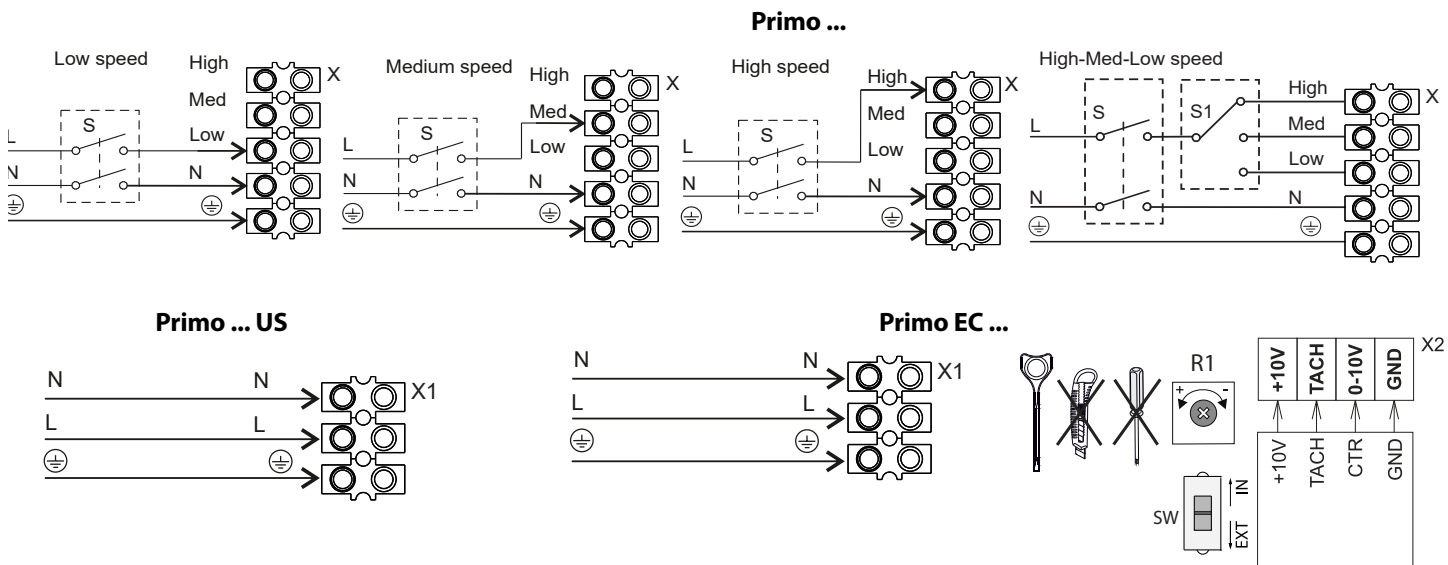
Primo ...

Low speed
High
Med
Low
S
L
N
N
X

Medium speed
High
Med
Low
S
L
N
N
X

High speed
High
Med
Low
S
L
N
N
X

High-Med-Low speed
S
S1
High
Med
Low
L
N
N
X

Primo ... US

N
N
L
L
X1

Primo EC ...

N
N
L
L
X1

R1
+
-

| +10V | TACH | 0-10V | GND |
|---|---|---|---|

X2

+10V
TACH
CTR
GND

SW
IN
EXT